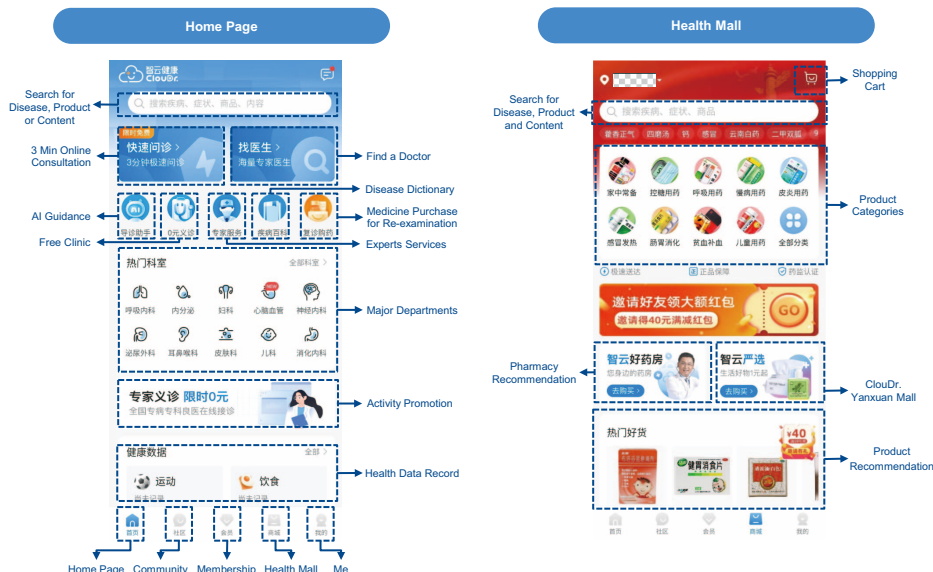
Home Page

Health Mall

智云健康
CloudDr.

搜索疾病、症状、商品、内容

Search for Disease, Product or Content

限时免费
快速问诊 >
3分钟极速问诊

3 Min Online Consultation

找医生 >
海量专家医生

Find a Doctor

Disease Dictionary

导诊助手
0元义诊
专家服务
疾病百科
复诊购药

AI Guidance

Medicine Purchase for Re-examination

Free Clinic

Experts Services

热门科室
全部科室 >

呼吸内科
内分泌
妇科
心脑血管
神经内科
泌尿外科
耳鼻喉科
皮肤科
儿科
消化内科

Major Departments

专家义诊 限时0元
全国专病专科良医在线接诊

Activity Promotion

健康数据
全部 >
运动
饮食

Health Data Record

首页
社区
会员
商城
我的

Home Page
Community
Membership
Health Mall
Me

Shopping Cart

Search for Disease, Product and Content

搜索疾病、症状、商品

藿香正气
四磨汤
钙
感冒
云南白药
二甲双胍

家中常备
控糖用药
呼吸用药
慢病用药
皮炎用药
感冒发热
肠胃消化
贫血补血
儿童用药
全部分类

Product Categories

极速送达
正品保障
药监认证

邀请好友领大额红包
邀请得40元满减红包
GO

智云好药房
您身边的药房
去购买 >

智云严选
生活好物1元起
去购买 >

Pharmacy Recommendation

CloudDr. Yanxuan Mall

热门好货
¥40

健胃消食片

Product Recommendation

首页
社区
会员
商城
我的